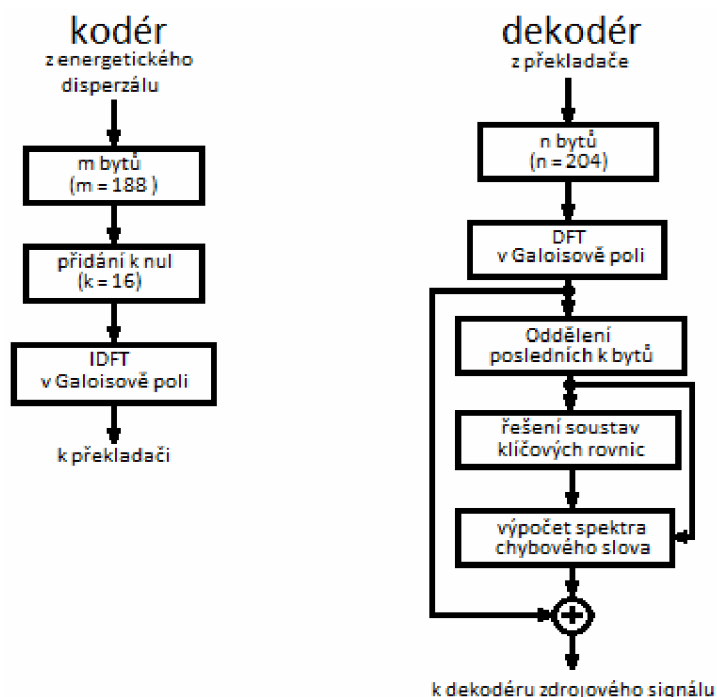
kodér

z energetického disperzálu

m bytů
(m = 188 )

přidání k nul
(k = 16)

IDFT
v Galoisově poli

k překladači

dekodér

z překladače

n bytů
(n = 204)

DFT
v Galoisově poli

Oddělení
posledních k bytů

řešení soustav
klíčových rovnic

výpočet spektra
chybového slova

k dekodéru zdrojového signálu